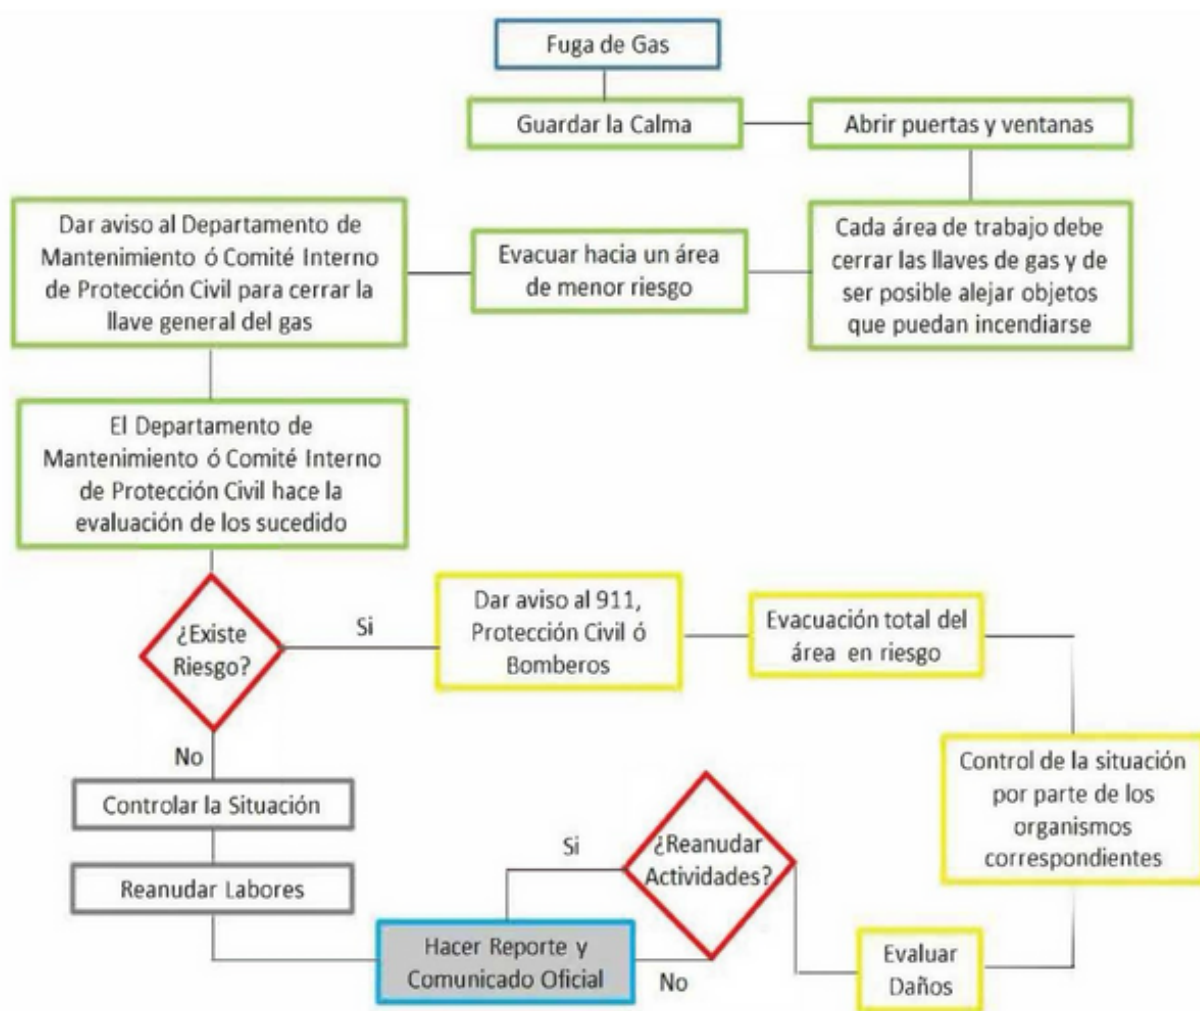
Fuga de Gas

Guardar la Calma

Abrir puertas y ventanas

Dar aviso al Departamento de Mantenimiento ó Comité Interno de Protección Civil para cerrar la llave general del gas

Evacuar hacia un área de menor riesgo

Cada área de trabajo debe cerrar las llaves de gas y de ser posible alejar objetos que puedan incendiarse

El Departamento de Mantenimiento ó Comité Interno de Protección Civil hace la evaluación de los sucedido

¿Existe Riesgo?

Si

Dar aviso al 911, Protección Civil ó Bomberos

Evacuación total del área en riesgo

No

Controlar la Situación

Control de la situación por parte de los organismos correspondientes

Si

¿Reanudar Actividades?

Reanudar Labores

Hacer Reporte y Comunicado Oficial

No

Evaluar Daños